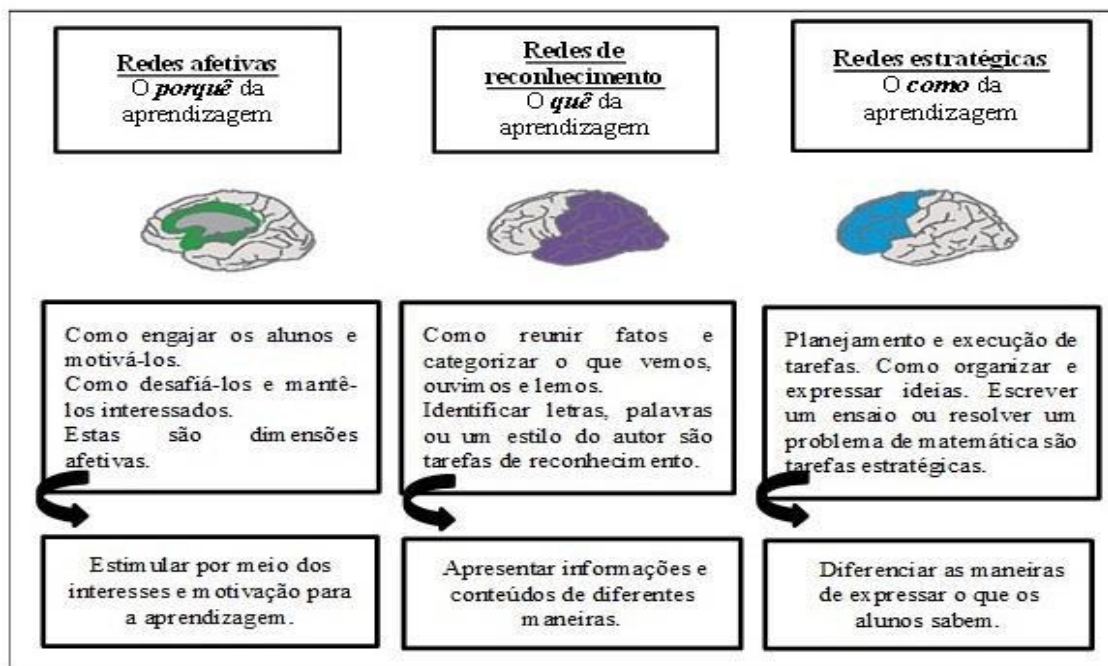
Redes afetivas
O *porquê* da aprendizagem

Redes de reconhecimento
O *quê* da aprendizagem

Redes estratégicas
O *como* da aprendizagem

Como engajar os alunos e motivá-los.
Como desafiá-los e mantê-los interessados.
Estas são dimensões afetivas.

Como reunir fatos e categorizar o que vemos, ouvimos e lemos.
Identificar letras, palavras ou um estilo do autor são tarefas de reconhecimento.

Planejamento e execução de tarefas. Como organizar e expressar ideias. Escrever um ensaio ou resolver um problema de matemática são tarefas estratégicas.

Estimular por meio dos interesses e motivação para a aprendizagem.

Apresentar informações e conteúdos de diferentes maneiras.

Diferenciar as maneiras de expressar o que os alunos sabem.